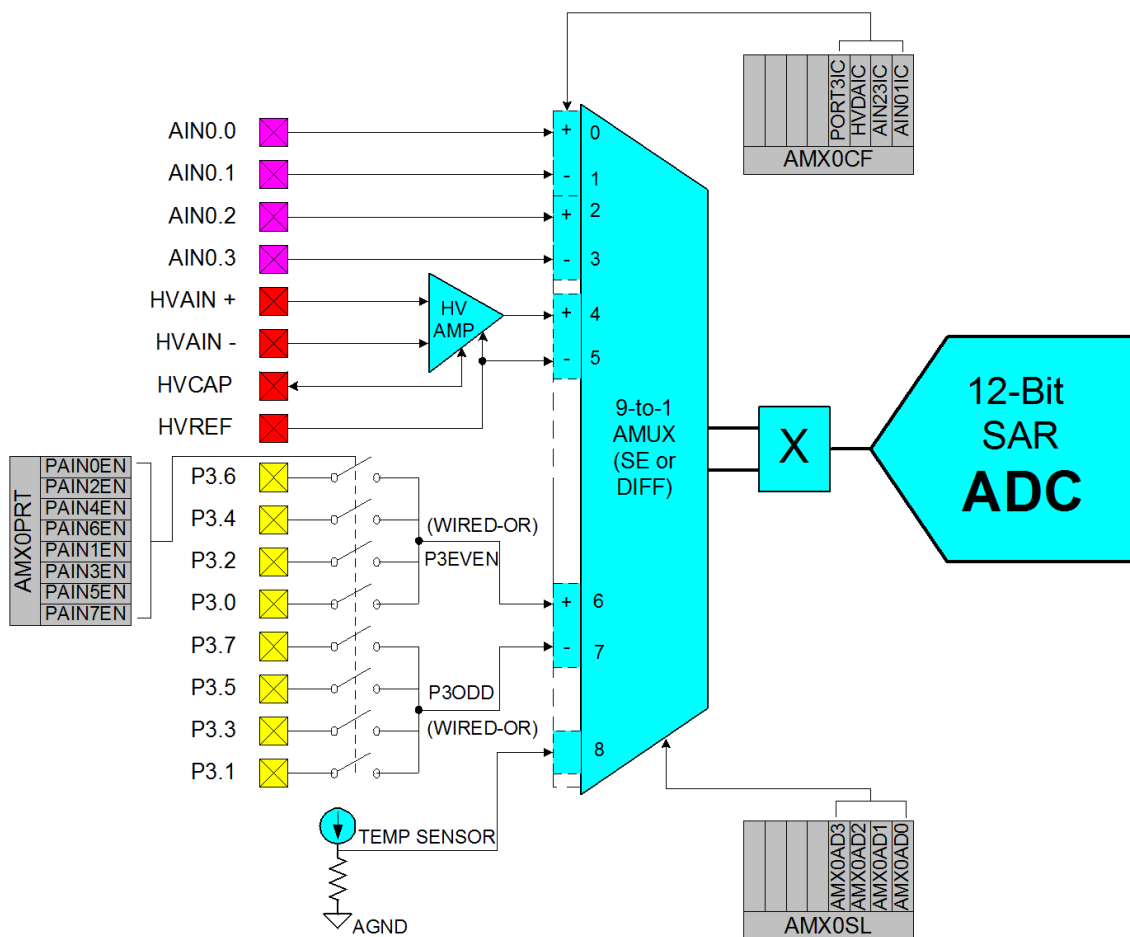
PORT3IC
HVDAIC
AIN23IC
AIN01IC
AMX0CF

AIN0.0
AIN0.1
AIN0.2
AIN0.3
HVAIN +
HVAIN -
HVCAP
HVREF

HV AMP

+ 0
- 1
+ 2
- 3
+ 4
- 5

9-to-1 AMUX (SE or DIFF)

X

12-Bit SAR ADC

AMX0PRT
PAIN0EN
PAIN2EN
PAIN4EN
PAIN6EN
PAIN1EN
PAIN3EN
PAIN5EN
PAIN7EN

P3.6
P3.4
P3.2
P3.0
P3.7
P3.5
P3.3
P3.1

(WIRED-OR)
P3EVEN
P3ODD
(WIRED-OR)

+ 6
- 7
8

TEMP SENSOR
AGND

AMX0AD3
AMX0AD2
AMX0AD1
AMX0AD0
AMX0SL